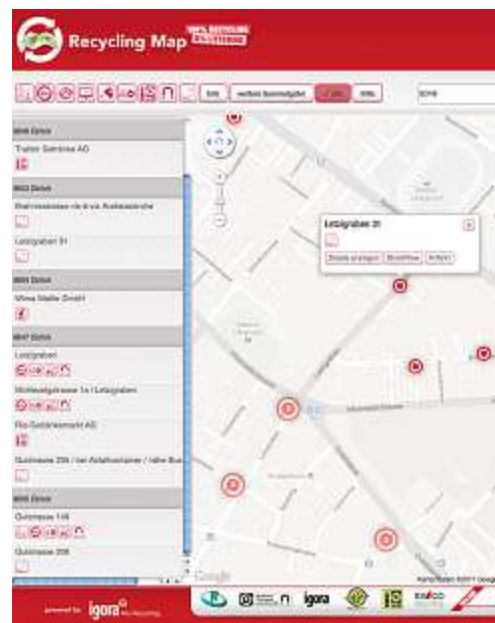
Recycling Map

100% RECYCLING SCHWEIZ

weitere Sammelgüter

8048 Zürich

Traktor Sammlung AG

8003 Zürich

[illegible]

Letzigraben 31

8004 Zürich

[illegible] GmbH

8047 Zürich

Letzigraben

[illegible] 1a / Letzigraben

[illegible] AG

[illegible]

8055 Zürich

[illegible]

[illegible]

Letzigraben 31

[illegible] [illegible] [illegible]

Google

powered by igora

igora